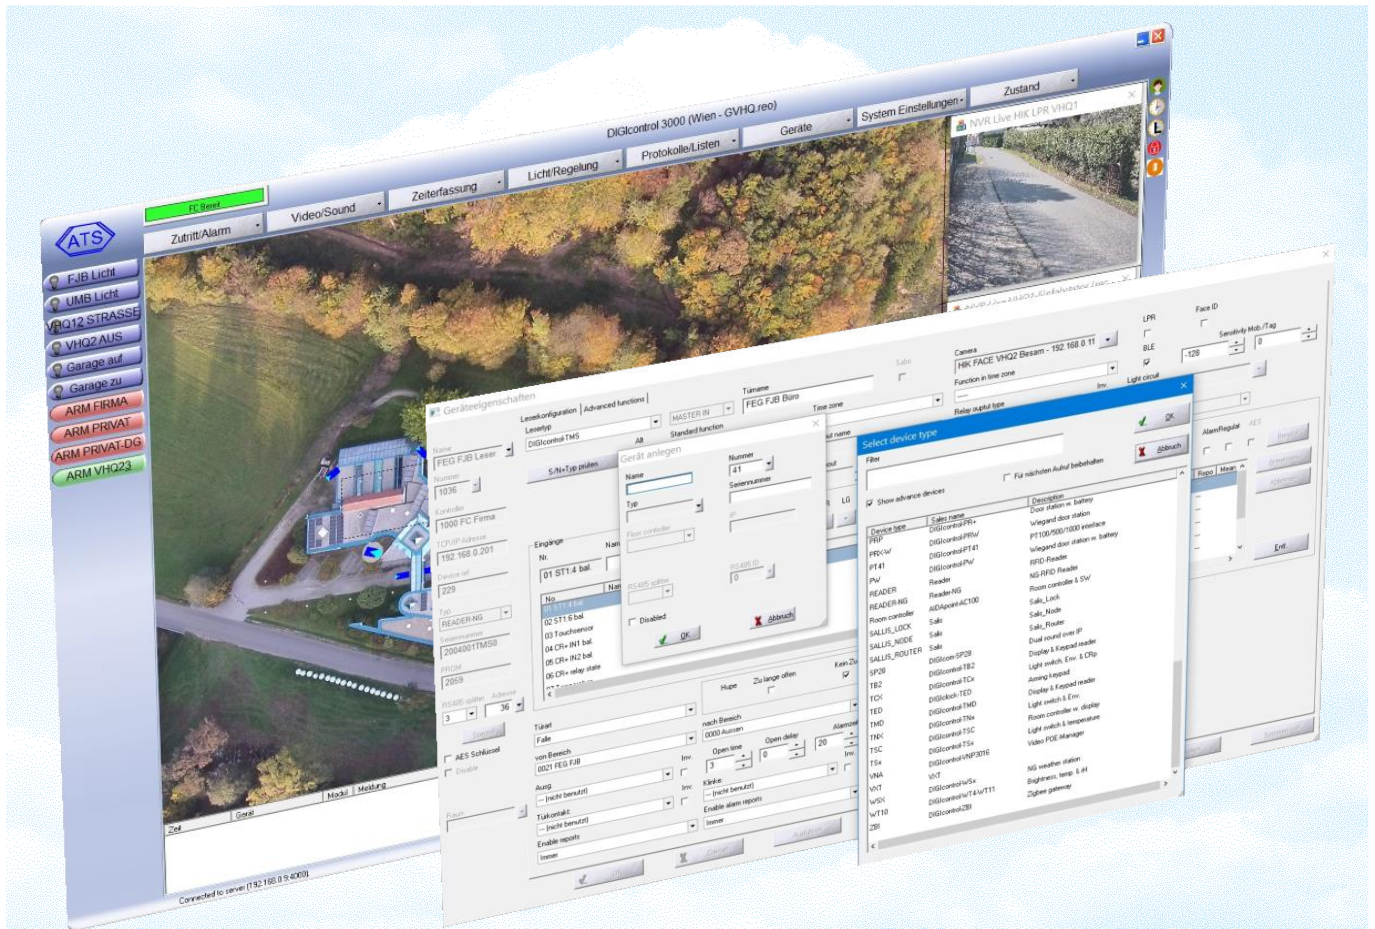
DIGIcontrol 3000 (Wien - GVHQ.reo)

PC Bereit

Zutritt/Alarm
Video/Sound
Zeiterfassung
Licht/Regelung
Protokolle/Listen
Geräte
System Einstellungen
Zustand

NVR Live HIK LPR VHQ1

ATS

FJB Licht
UMB Licht
VHQ12 STRASSE
VHQ2 AUS
Garage auf
Garage zu
ARM FIRMA
ARM PRIVAT
ARM PRIVAT-DG
ARM VHQ23

Zeit
Gerät
Modul
Meldung

Connected to server (192.168.0.9:4000)

Geräteeigenschaften

Name
FEG FJB Leser
Nummer
1036
Kontroller
1000 FC Firma
TCP/IP Adresse
192.168.0.201
Device ref
229
Typ
READER-NG
Seriennummer
2004001TMS0
PROM
2059
RS485 splitter
Adresse
3
36
AES Schlüssel
Disable

Lesekonfiguration
Advanced functions
Lesertyp
DIGIcontrol-TMS
S/N+Typ prüfen
MASTER IN
Standard function
Türname
FEG FJB Büro
Time zone
Sabo
Camera
HIK FACE VHQ2 Besam - 192.168.0.11
Function in time zone
Relay output type
Light circuit
LPR
BLE
Face ID
Sensitivity Mob./Tag
-128
0
AlarmRegulat
AES

Eingänge
Nr.
01 ST1.4 bal.
No.
01 ST1.4 bal.
02 ST1.6 bal.
03 Touchsensor
04 CR+ IN1 bal.
05 CR+ IN2 bal.
06 CR+ relay state

Hupe
Zu lange offen
Kein Zu

Türart
Falle
von Bereich
0021 FEG FJB
nach Bereich
0000 Aussen
Open time
3
Open delay
0
Alarmzeit
20
Ausg.
-- (nicht benutzt)
Türkontakt
-- (nicht benutzt)
Klinke
-- (nicht benutzt)
Enable reports
Immer
Enable alarm reports
Immer

Gerät anlegen
Name
Typ
Nummer
41
Seriennummer
Parent controller
IP
RS485 splitter
RS485 ID
0
Disabled
OK
Abbruch

Select device type
Filter
Für nächsten Aufruf beibehalten
Show advance devices
OK
Abbruch

| Device type | Sales name | Description |
|---|---|---|
| PRP | DIGIcontrol-PR+ | Door station w. battery |
| PRX-W | DIGIcontrol-PRW | Wiegand door station |
| PT41 | DIGIcontrol-PT41 | PT100/500/1000 interface |
| PW | DIGIcontrol-PW | Wiegand door station w. battery |
| READER | Reader | RFID-Reader |
| READER-NG | Reader-NG | NG-RFID Reader |
| Room controller | AIDApoint-AC100 | Room controller & SW |
| SALLIS_LOCK | Salto | Salto_Lock |
| SALLIS_NODE | Salto | Salto_Node |
| SALLIS_ROUTER | Salto | Salto_Router |
| SP28 | DIGIcom-SP28 | Dual sound over IP |
| TB2 | DIGIcontrol-TB2 | Display & Keypad reader |
| TCX | DIGIcontrol-TCx | Light switch, Env. & CRp |
| TED | DIGIclock-TED | Analog keypad |
| TMD | DIGIcontrol-TMD | Display & Keypad reader |
| TNX | DIGIcontrol-TNx | Light switch & Env. |
| TSC | DIGIcontrol-TSC | Room controller w. display |
| TSx | DIGIcontrol-TSx | Light switch & temperature |
| VNA | DIGIcontrol-VNP3016 | Video POE-Manager |
| VXT | VXT | |
| WSX | DIGIcontrol-WSx | NG weather station |
| WT10 | DIGIcontrol-WT4-WT11 | Brightness, temp. & rH |
| ZBI | DIGIcontrol-ZBI | Zigbee gateway |

Repo
Mean
Ende
OK
Cancel